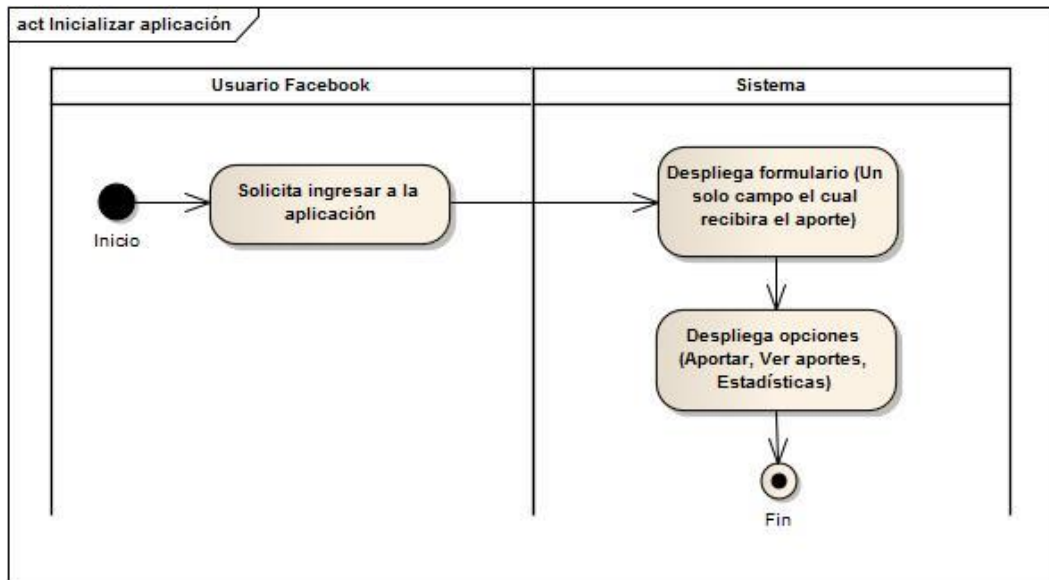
act Inicializar aplicación

Usuario Facebook

Sistema

Inicio

Solicita ingresar a la aplicación

Despliega formulario (Un solo campo el cual recibira el aporte)

Despliega opciones (Aportar, Ver aportes, Estadísticas)

Fin